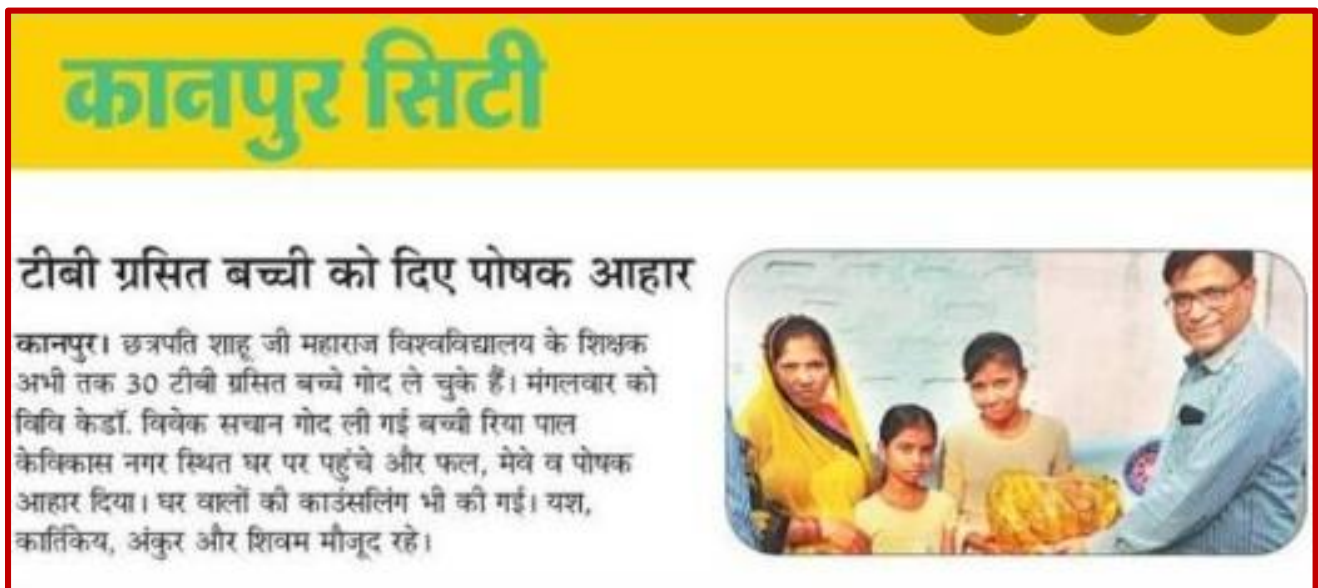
कानपुर सिटी

टीबी ग्रसित बच्ची को दिए पोषक आहार

कानपुर। छत्रपति शाहू जी महाराज विश्वविद्यालय के शिक्षक अभी तक 30 टीबी ग्रसित बच्चे गोद ले चुके हैं। मंगलवार को विवि केडॉ. विवेक सचान गोद ली गई बच्ची रिया पाल केविकास नगर स्थित घर पर पहुंचे और फल, मेवे व पोषक आहार दिया। घर वालों की काउंसलिंग भी की गई। यश, कार्तिकेय, अंकुर और शिवम मौजूद रहे।